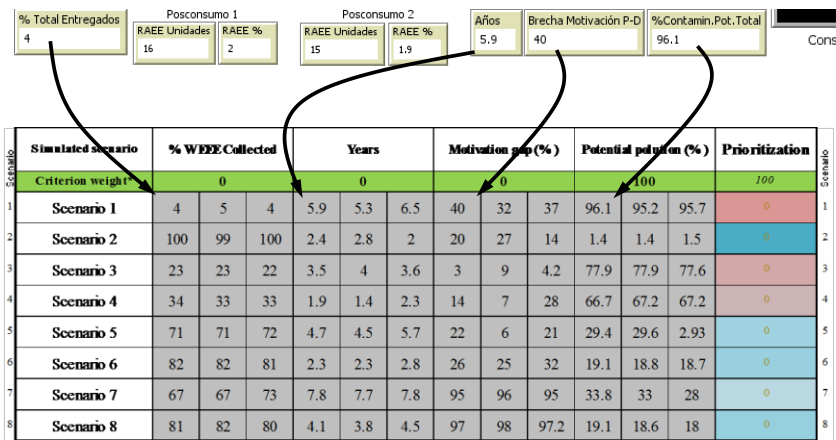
% Total Entregados
4

Posconsumo 1
RAEE Unidades
16
RAEE %
2

Posconsumo 2
RAEE Unidades
15
RAEE %
1.9

Años
5.9

Brecha Motivación P-D
40

%Contamin.Pot.Total
96.1

Cons

| Scenario | Simulated scenario | % WEEE Collected | | | Years | | | Motivation gap (%) | | | Potential pollution (%) | | | Prioritization | Scenario |
|---|---|---|---|---|---|---|---|---|---|---|---|---|---|---|---|
| | Criterion weight* | 0 | | | 0 | | | 0 | | | 100 | | | 100 | |
| 1 | Scenario 1 | 4 | 5 | 4 | 5.9 | 5.3 | 6.5 | 40 | 32 | 37 | 96.1 | 95.2 | 95.7 | 0 | 1 |
| 2 | Scenario 2 | 100 | 99 | 100 | 2.4 | 2.8 | 2 | 20 | 27 | 14 | 1.4 | 1.4 | 1.5 | 0 | 2 |
| 3 | Scenario 3 | 23 | 23 | 22 | 3.5 | 4 | 3.6 | 3 | 9 | 4.2 | 77.9 | 77.9 | 77.6 | 0 | 3 |
| 4 | Scenario 4 | 34 | 33 | 33 | 1.9 | 1.4 | 2.3 | 14 | 7 | 28 | 66.7 | 67.2 | 67.2 | 0 | 4 |
| 5 | Scenario 5 | 71 | 71 | 72 | 4.7 | 4.5 | 5.7 | 22 | 6 | 21 | 29.4 | 29.6 | 2.93 | 0 | 5 |
| 6 | Scenario 6 | 82 | 82 | 81 | 2.3 | 2.3 | 2.8 | 26 | 25 | 32 | 19.1 | 18.8 | 18.7 | 0 | 6 |
| 7 | Scenario 7 | 67 | 67 | 73 | 7.8 | 7.7 | 7.8 | 95 | 96 | 95 | 33.8 | 33 | 28 | 0 | 7 |
| 8 | Scenario 8 | 81 | 82 | 80 | 4.1 | 3.8 | 4.5 | 97 | 98 | 97.2 | 19.1 | 18.6 | 18 | 0 | 8 |